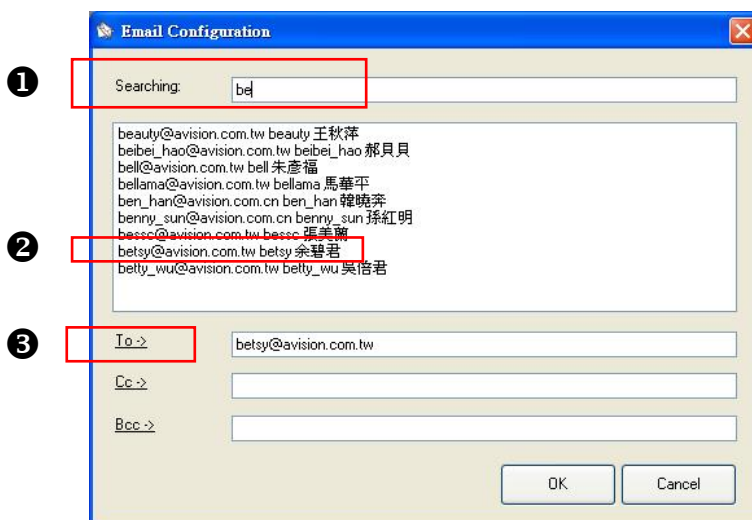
Email Configuration

❶ Searching: be

beauty@avision.com.tw beauty 王秋萍
beibei_hao@avision.com.tw beibei_hao 郝貝貝
bell@avision.com.tw bell 朱彥福
bellama@avision.com.tw bellama 馬華平
ben_han@avision.com.cn ben_han 韓曉奔
benny_sun@avision.com.cn benny_sun 孫紅明
bessc@avision.com.tw bessc 張美鳳
❷ betsy@avision.com.tw betsy 余碧君
betty_wu@avision.com.tw betty_wu 吳倍君

❸ To -> betsy@avision.com.tw

Cc ->

Bcc ->

OK Cancel